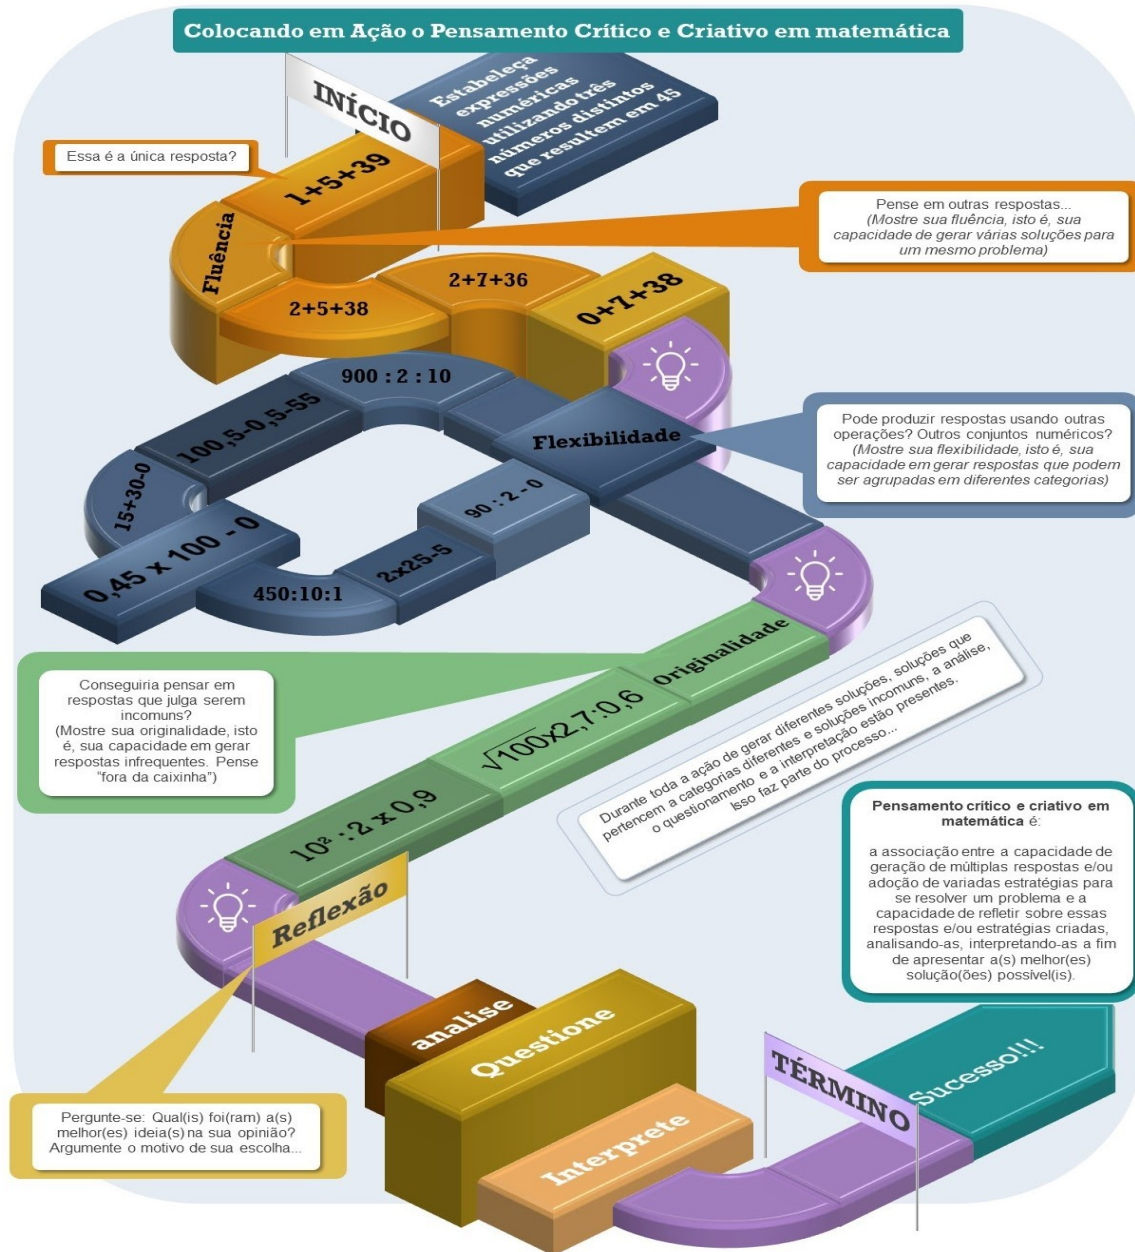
Colocando em Ação o Pensamento Crítico e Criativo em matemática

INÍCIO

Estabeleça expressões numéricas utilizando três números distintos que resultem em 45

Essa é a única resposta?

1+5+39

Fluência

Pense em outras respostas... (Mostre sua fluência, isto é, sua capacidade de gerar várias soluções para um mesmo problema)

2+7+36

2+5+38

0+7+38

900 : 2 : 10

100,5-0,5-55

Flexibilidade

Pode produzir respostas usando outras operações? Outros conjuntos numéricos? (Mostre sua flexibilidade, isto é, sua capacidade em gerar respostas que podem ser agrupadas em diferentes categorias)

15+30-0

90 : 2 - 0

0,45 x 100 - 0

2x25-5

450:10:1

Originalidade

Conseguiria pensar em respostas que julga serem incomuns? (Mostre sua originalidade, isto é, sua capacidade em gerar respostas infrequentes. Pense "fora da caixinha")

$\sqrt{100}$x2,7:0,6

Durante toda a ação de gerar diferentes soluções, soluções que pertencem a categorias diferentes e soluções incomuns, a análise, o questionamento e a interpretação estão presentes. Isso faz parte do processo...

$10^2$ : 2 x 0,9

Pensamento crítico e criativo em matemática é:

a associação entre a capacidade de geração de múltiplas respostas e/ou adoção de variadas estratégias para se resolver um problema e a capacidade de refletir sobre essas respostas e/ou estratégias criadas, analisando-as, interpretando-as a fim de apresentar a(s) melhor(es) solução(ões) possível(is).

Reflexão

analise

Questione

TÉRMINO

Sucesso!!!

Pergunte-se: Qual(is) foi(ram) a(s) melhor(es) ideia(s) na sua opinião? Argumente o motivo de sua escolha...

Interprete